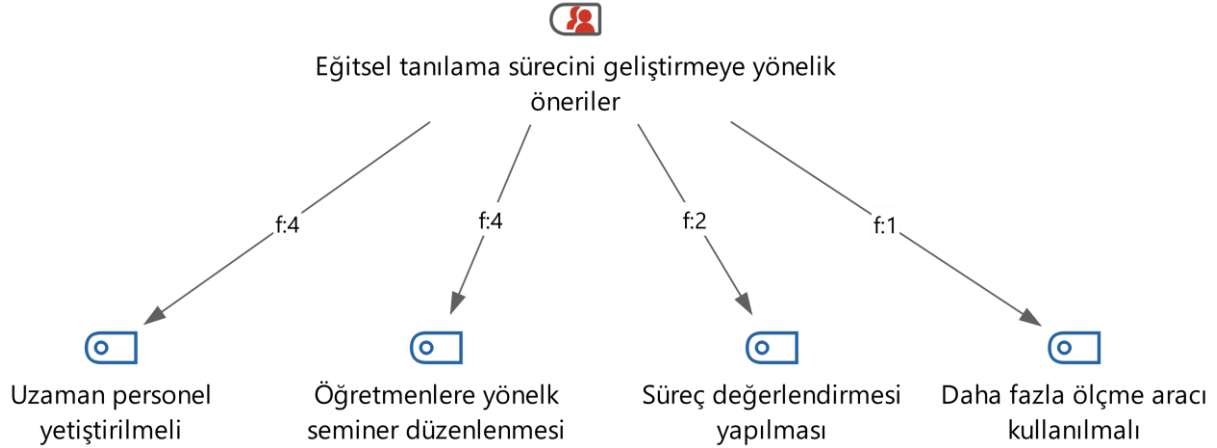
Eğitsel tanılama sürecini geliştirmeye yönelik öneriler

f:4

f:4

f:2

f:1

Uzaman personel yetiştirilmeli

Öğretmenlere yönelk seminer düzenlenmesi

Süreç değerlendirmesi yapılması

Daha fazla ölçme aracı kullanılmalı